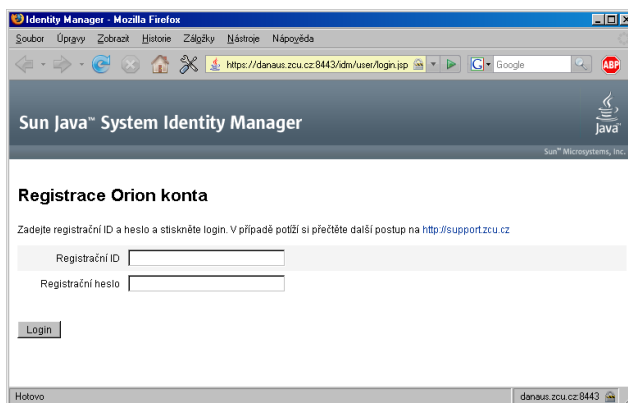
Identity Manager - Mozilla Firefox

Soubor Úpravy Zobrazit Historie Záložky Nástroje Nápověda

https://danaus.zcu.cz:8443/idm/user/login.jsp

Google

ABP

Sun Java™ System Identity Manager

Java

Sun™ Microsystems, Inc.

Registrace Orion konta

Zadejte registrační ID a heslo a stiskněte login. V případě potíží si přečtěte další postup na http://support.zcu.cz

Registrační ID

Registrační heslo

Login

Hotovo

danaus.zcu.cz:8443